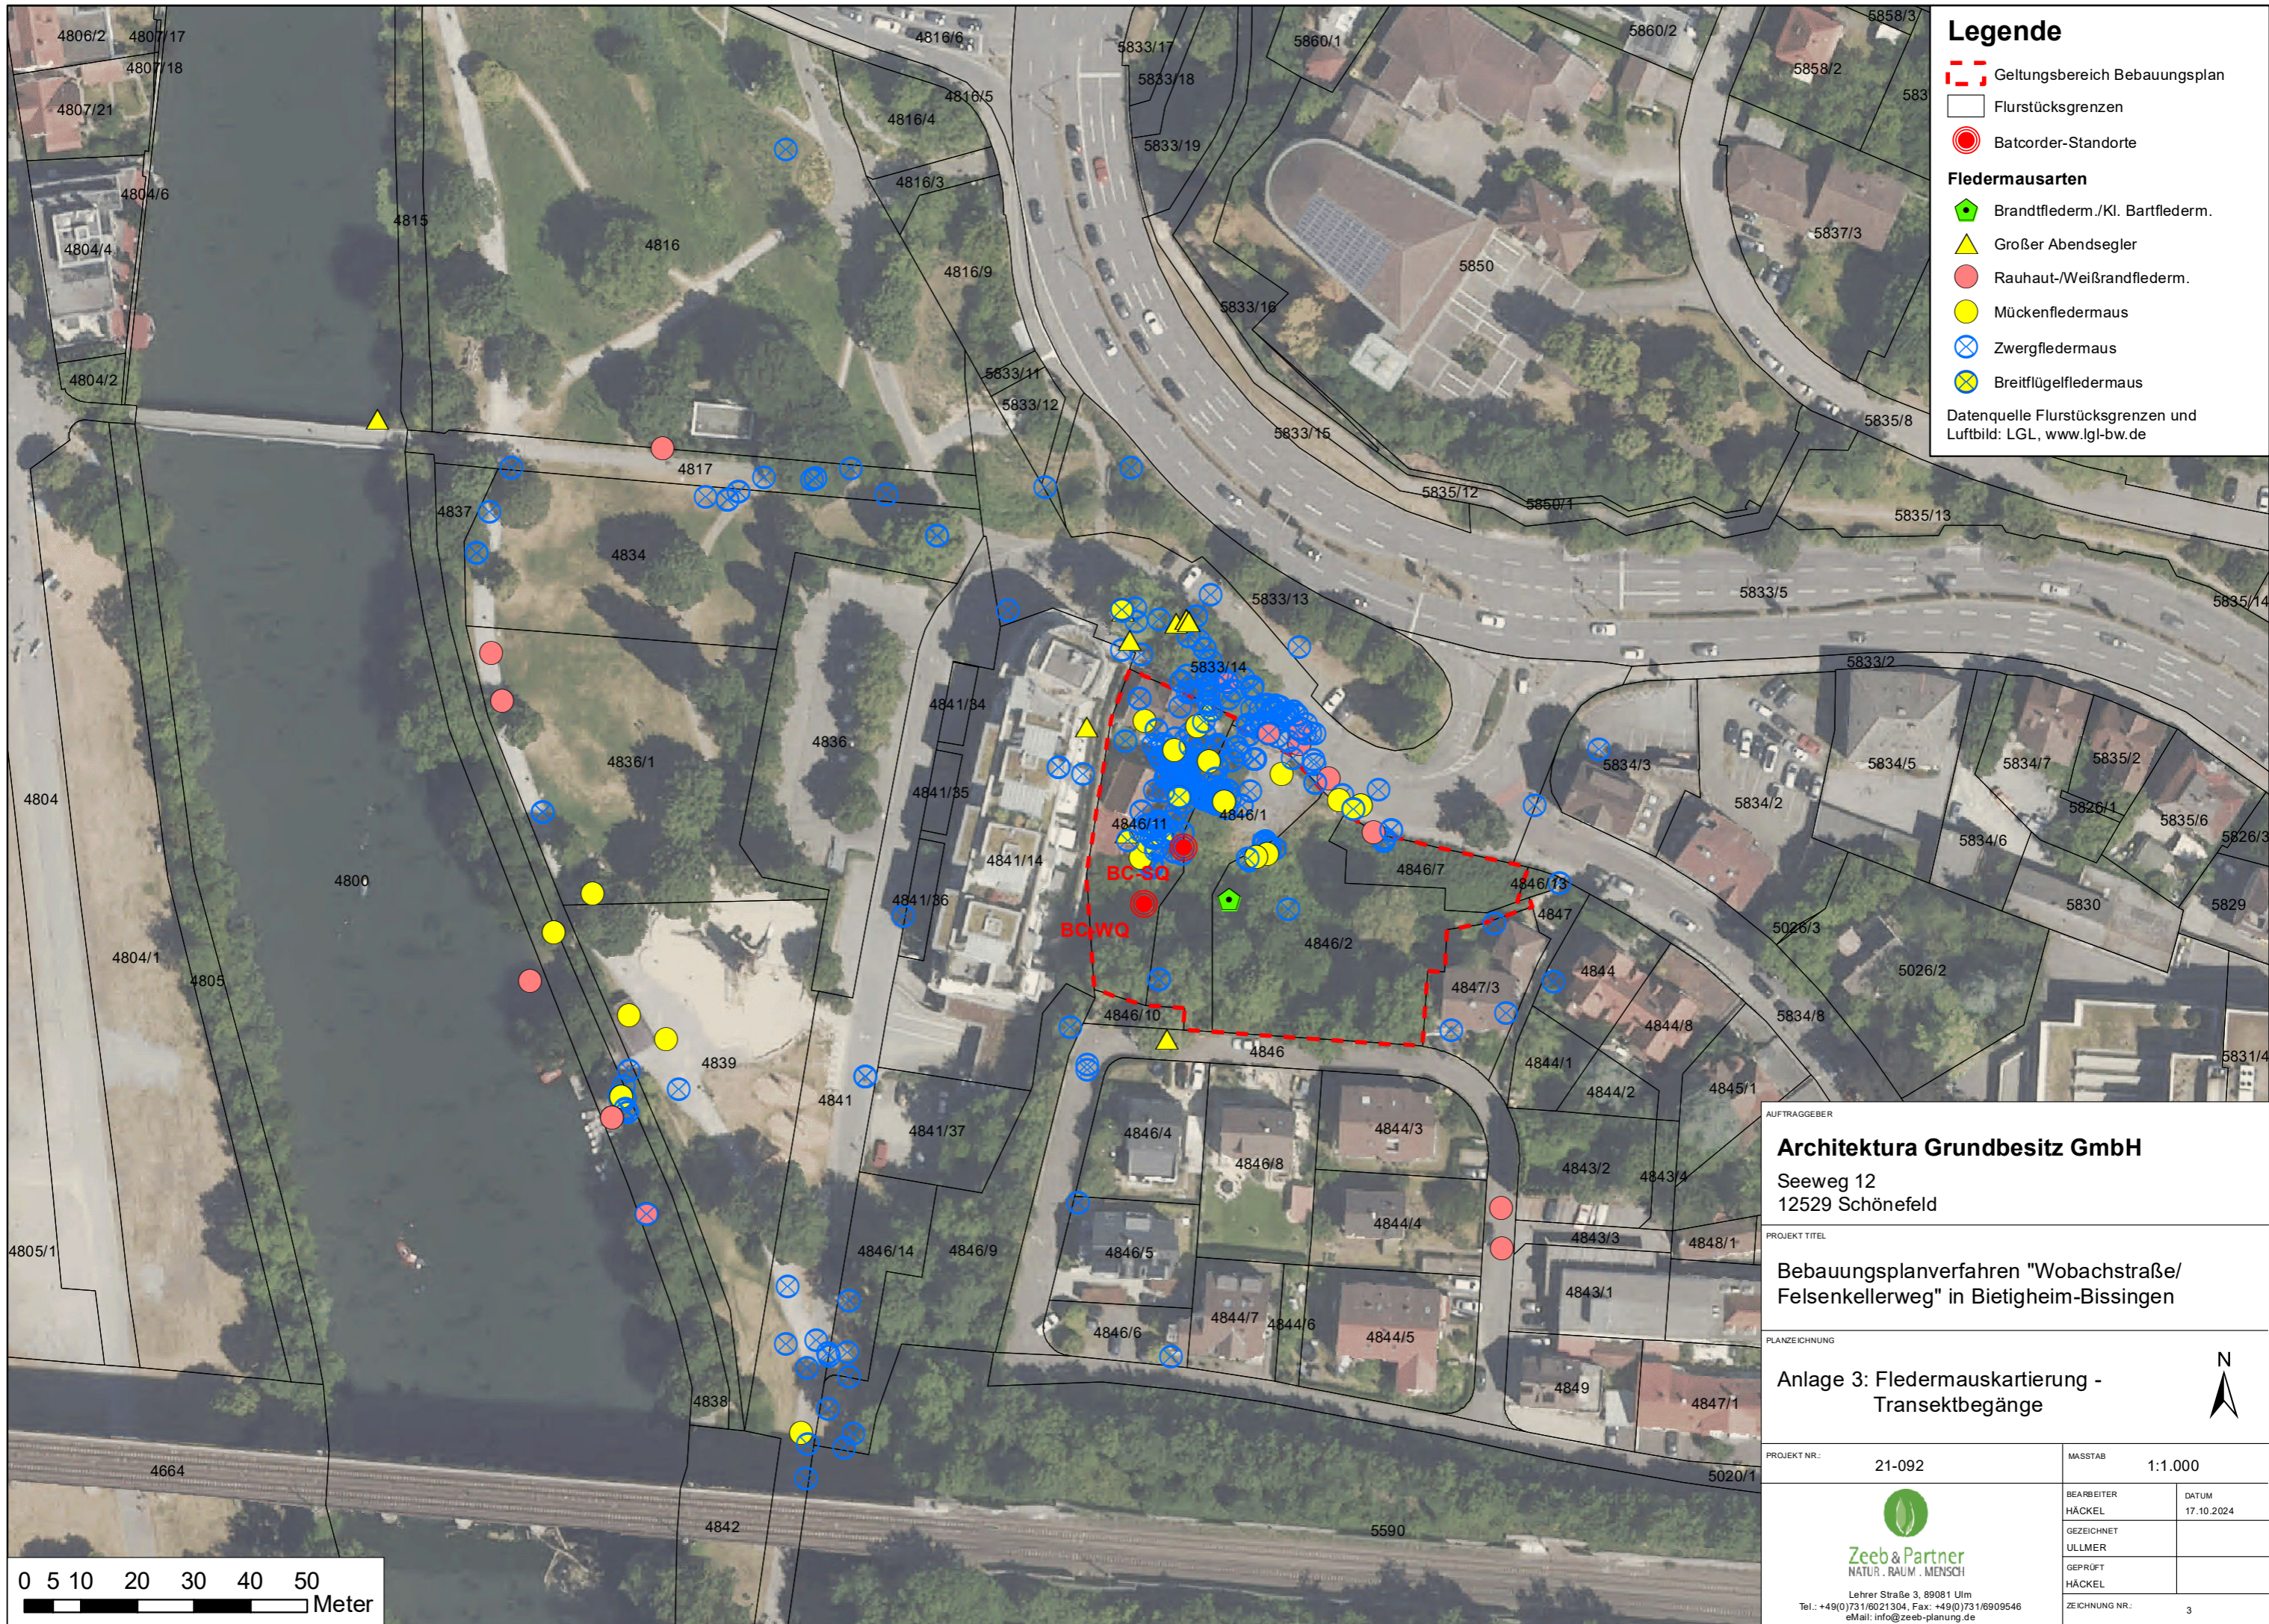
Legende
Geltungsbereich Bebauungsplan
Flurstücksgrenzen
Batcorder-Standorte
Fledermausarten
Brandtfledem./Kl. Bartfledem.
Großer Abendsegler
Rauhaut-/Weißrandfledem.
Mückenfledermaus
Zwergfledermaus
Breitflügelfledermaus
Datenquelle Flurstücksgrenzen und Luftbild: LGL, www.lgl-bw.de

4806/2 4807/17 4807/18 4807/21 4804/6 4804/4 4804/2 4815 4816 4816/6 4816/5 4816/4 4816/3 4816/9 4817 4837 4834 4836/1 4836 4804 4800 4804/1 4805 4839 4841 4805/1 4838 4664 4842 5590 5833/17 5833/18 5833/19 5833/16 5833/11 5833/12 5833/15 5833/13 5833/14 5860/1 5860/2 5858/3 5858/2 5837/3 5850 5835/8 5835/12 5850/1 5835/13 5833/5 5835/14 5833/2 5834/3 5834/5 5834/7 5835/2 5834/2 5826/1 5835/6 5834/6 5826/3 5830 5829 5026/3 5026/2 5834/8 5831/4 4841/34 4841/35 4841/14 4841/36 4841/37 4846/11 4846/1 4846/7 4846/13 4847 4846/2 4844 4847/3 4844/8 4846/10 4846 4844/1 4844/2 4845/1 4846/4 4846/8 4844/3 4843/2 4843/4 4844/4 4843/3 4848/1 4846/5 4843/1 4846/14 4846/9 4844/7 4844/6 4844/5 4846/6 4849 4847/1 5020/1
BC-SO
BC-WG

0 5 10 20 30 40 50 Meter

AUFTRAGGEBER
Architektura Grundbesitz GmbH
Seeweg 12
12529 Schönefeld
PROJEKT TITEL
Bebauungsplanverfahren "Wobachstraße/ Felsenkellerweg" in Bietigheim-Bissingen
PLANZEICHNUNG
Anlage 3: Fledermauskartierung - Transektbegänge
N
PROJEKT NR.: 21-092
MASSTAB 1:1.000
BEARBEITER HÄCKEL
DATUM 17.10.2024
GEZEICHNET ULLMER
GEPRÜFT HÄCKEL
ZEICHNUNG NR.: 3
Zeeb & Partner
NATUR . RAUM . MENSCH
Lehrer Straße 3, 89081 Ulm
Tel.: +49(0)731/6021304, Fax: +49(0)731/6909546
eMail: info@zeeb-planung.de